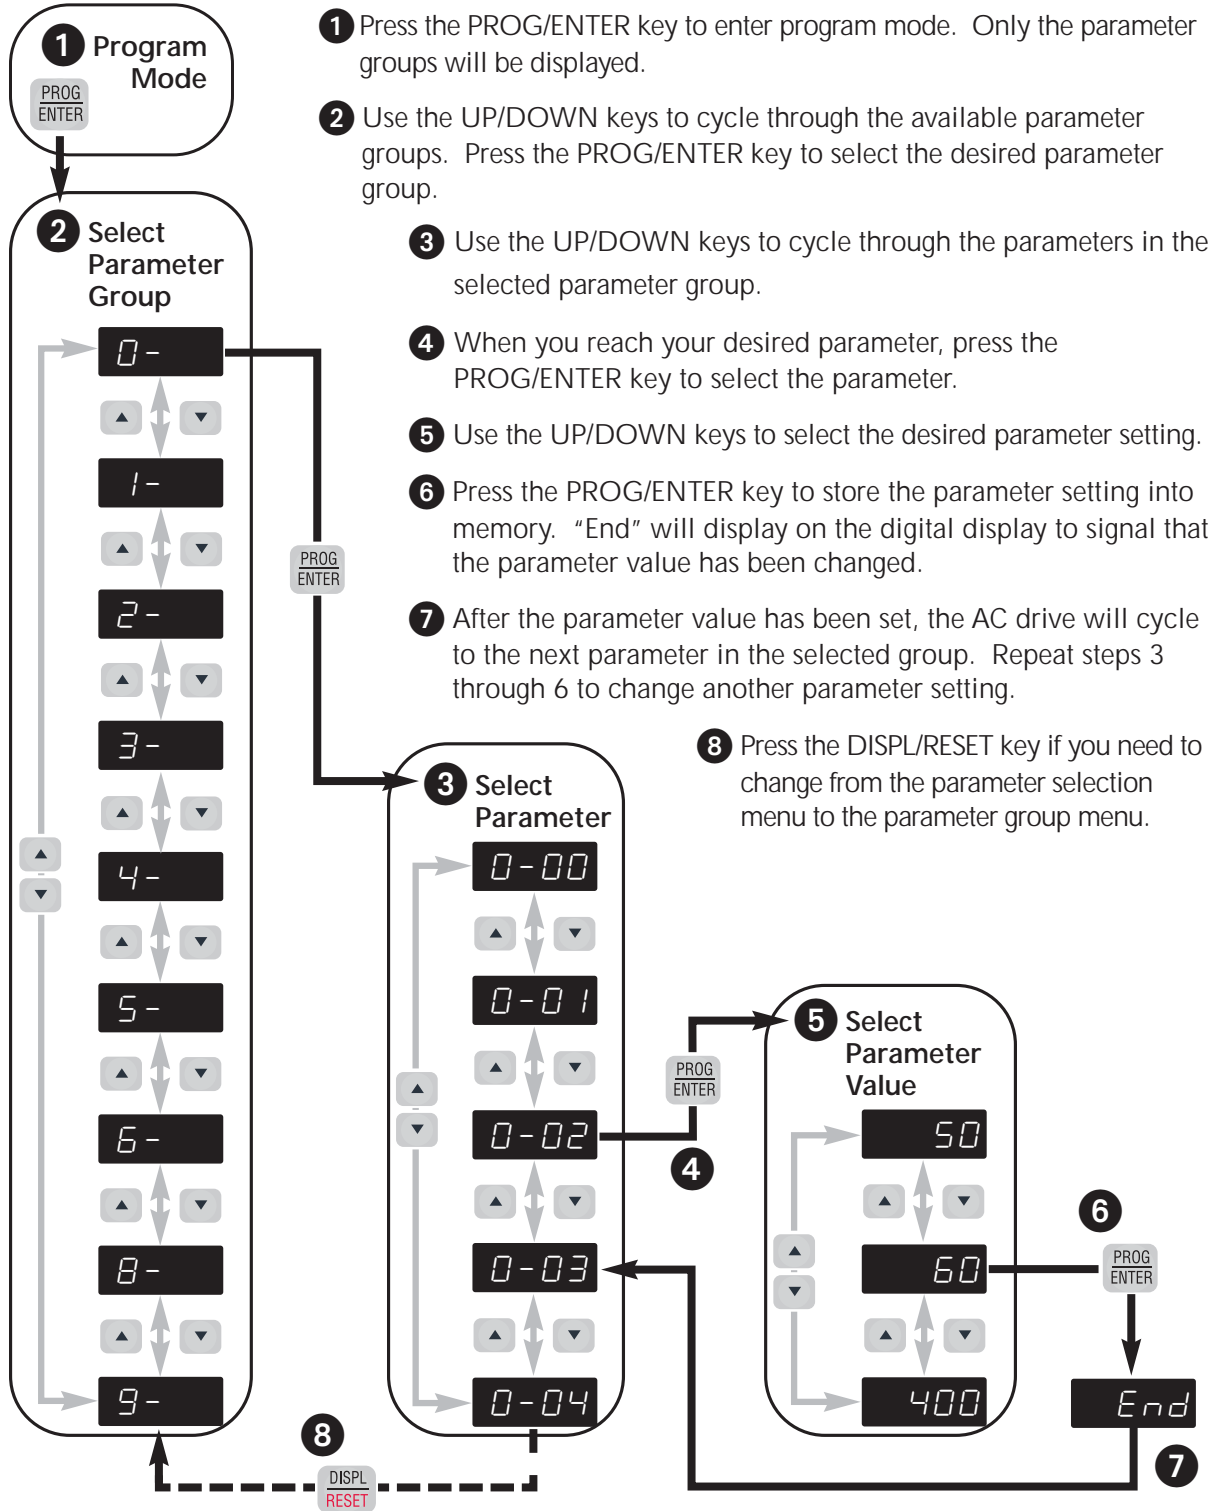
1 Program Mode
PROG ENTER

1 Press the PROG/ENTER key to enter program mode. Only the parameter groups will be displayed.

2 Use the UP/DOWN keys to cycle through the available parameter groups. Press the PROG/ENTER key to select the desired parameter group.

2 Select Parameter Group

3 Use the UP/DOWN keys to cycle through the parameters in the selected parameter group.

4 When you reach your desired parameter, press the PROG/ENTER key to select the parameter.

5 Use the UP/DOWN keys to select the desired parameter setting.

6 Press the PROG/ENTER key to store the parameter setting into memory. "End" will display on the digital display to signal that the parameter value has been changed.

7 After the parameter value has been set, the AC drive will cycle to the next parameter in the selected group. Repeat steps 3 through 6 to change another parameter setting.

8 Press the DISPL/RESET key if you need to change from the parameter selection menu to the parameter group menu.

0-
1-
2-
3-
4-
5-
6-
8-
9-

PROG ENTER

3 Select Parameter
0-00
0-01
0-02
0-03
0-04

PROG ENTER
4

5 Select Parameter Value
50
60
400

6
PROG ENTER
End
7

8
DISPL RESET